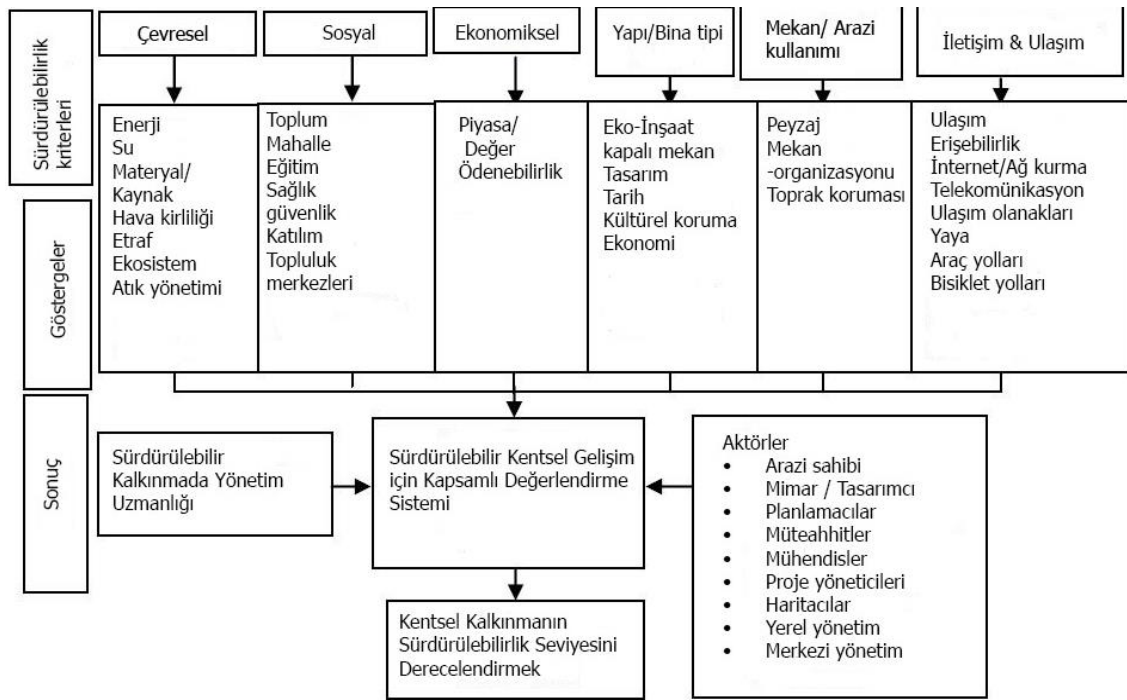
Sürdürülebilirlik kriterleri

Çevresel

Sosyal

Ekonomiksel

Yapı/Bina tipi

Mekan/ Arazi kullanımı

İletişim & Ulaşım

Göstergeler

Enerji
Su
Materyal/ Kaynak
Hava kirliliği
Etraf
Ekosistem
Atık yönetimi

Toplum
Mahalle
Eğitim
Sağlık güvenlik
Katılım
Topluluk merkezleri

Piyasa/ Değer
Ödenebilirlik

Eko-İnşaat kapalı mekan
Tasarım
Tarih
Kültürel koruma
Ekonomi

Peyzaj
Mekan -organizasyonu
Toprak koruması

Ulaşım
Erişebilirlik
İnternet/Ağ kurma
Telekomünikasyon
Ulaşım olanakları
Yaya
Araç yolları
Bisiklet yolları

Sonuç

Sürdürülebilir Kalkınmada Yönetim Uzmanlığı

Sürdürülebilir Kentsel Gelişim için Kapsamlı Değerlendirme Sistemi

Aktörler
• Arazi sahibi
• Mimar / Tasarımcı
• Planlamacılar
• Müteahhitler
• Mühendisler
• Proje yöneticileri
• Haritacılar
• Yerel yönetim
• Merkezi yönetim

Kentsel Kalkınmanın Sürdürülebilirlik Seviyesini Derecelendirmek